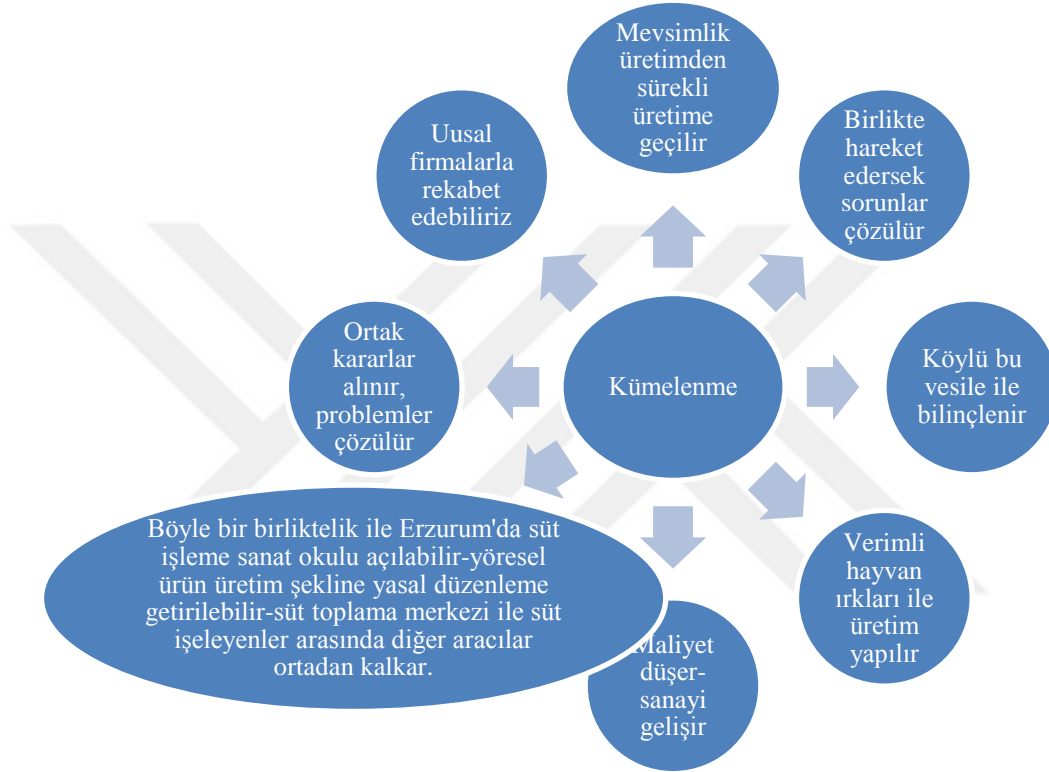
Mevsimlik üretimden sürekli üretime geçilir

Uusal firmalarla rekabet edebiliriz

Birlikte hareket edersek sorunlar çözülür

Ortak kararlar alınır, problemler çözülür

Kümelenme

Köylü bu vesile ile bilinçlenir

Böyle bir birliktelik ile Erzurum'da süt işleme sanat okulu açılabilir-yöresel ürün üretim şekline yasal düzenleme getirilebilir-süt toplama merkezi ile süt işeleyenler arasında diğer aracılar ortadan kalkar.

Verimli hayvan ırkları ile üretim yapılır

Maliyet düşer-sanayi gelişir